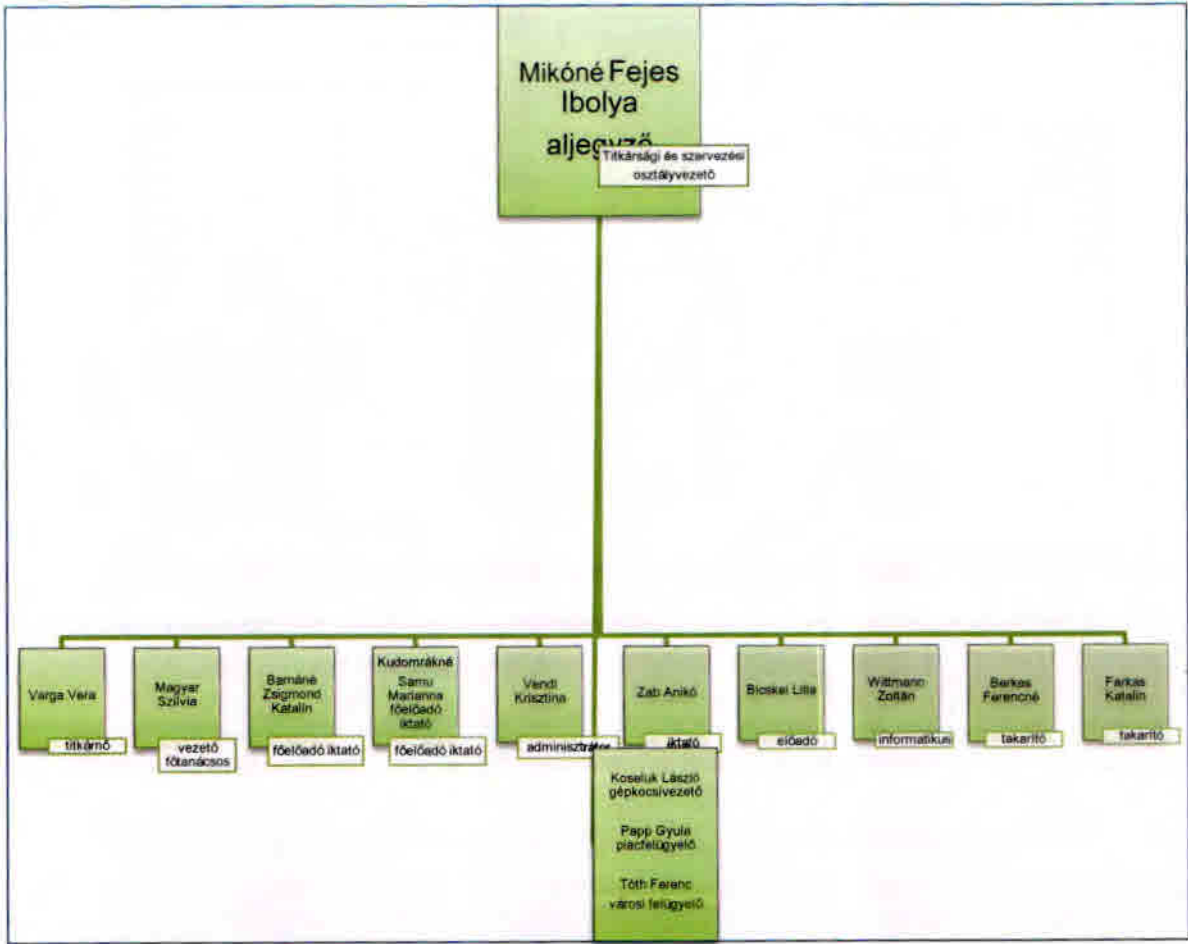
Mikóné Fejes Ibolya aljegyző

Titkársági és szervezési osztályvezető

Varga Vera
titkárnő

Magyar Szilvia
vezető főtanácsos

Barnáné Zsigmond Katalin
főelőadó iktató

Kudomrákné Samu Marianna főelőadó iktató
főelőadó iktató

Vendl Krisztina
adminisztrátor

Zab Anikó
iktató

Bicskei Lilla
előadó

Wittmann Zoltán
informatikus

Berkes Ferencné
takarító

Farkas Katalin
takarító

Koseluk László gépkocsivezető

Papp Gyula piacfelügyelő

Tóth Ferenc városi felügyelő